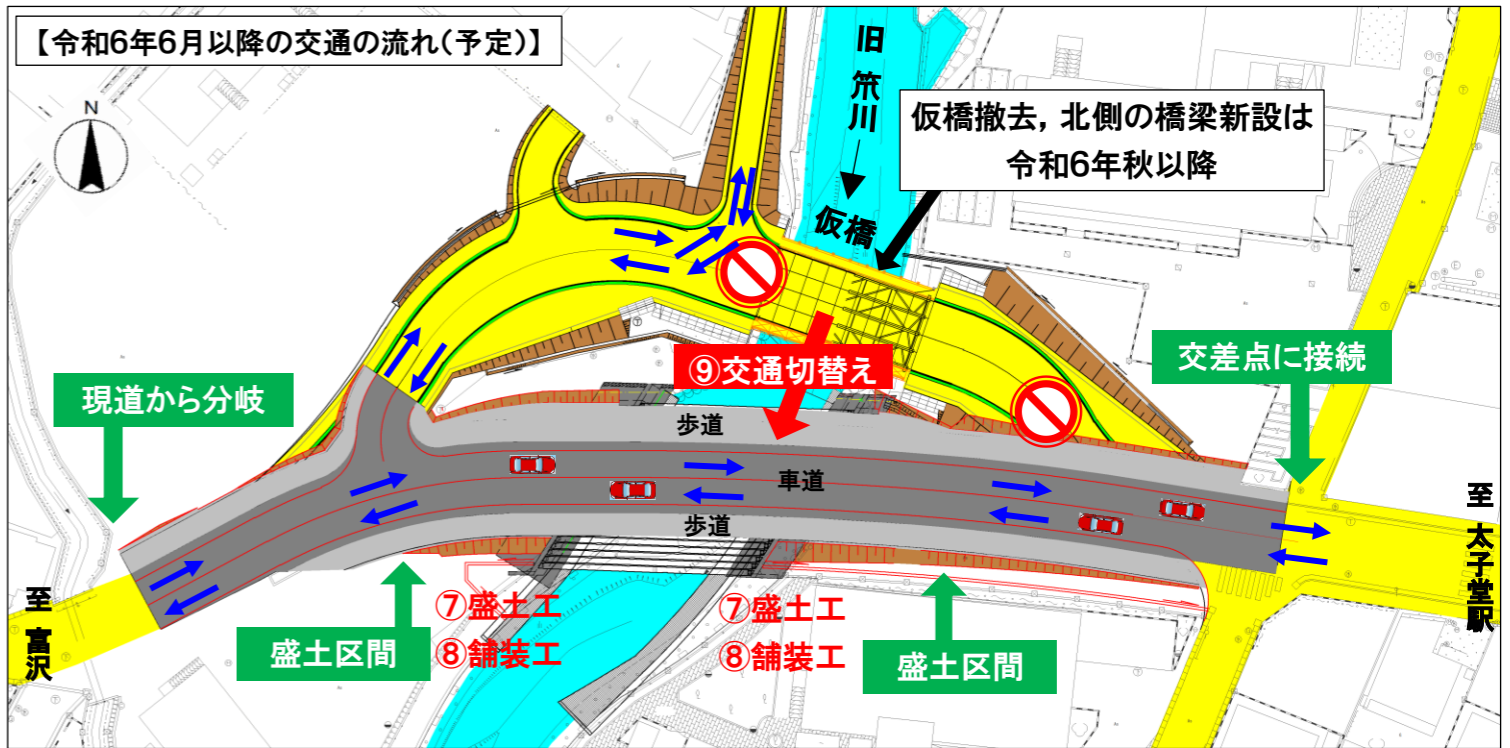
【令和6年6月以降の交通の流れ(予定)】

N

旧笊川

仮橋撤去，北側の橋梁新設は令和6年秋以降

仮橋

⑨交通切替え

交差点に接続

現道から分岐

歩道

車道

歩道

至 太子堂駅

至 富沢

⑦盛土工
⑧舗装工

⑦盛土工
⑧舗装工

盛土区間

盛土区間